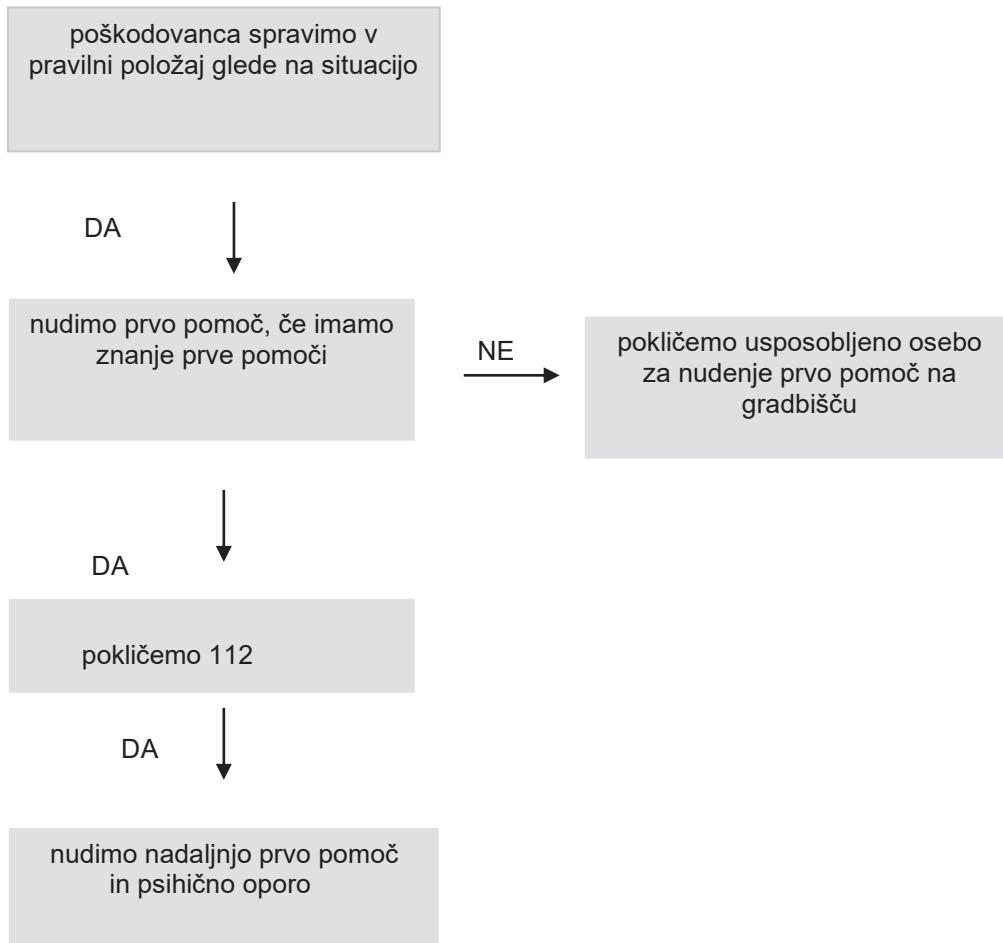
poškodovanca spravimo v pravilni položaj glede na situacijo

DA

nudimo prvo pomoč, če imamo znanje prve pomoči

NE

pokličemo usposobljeno osebo za nudenje prvo pomoč na gradbišču

DA

pokličemo 112

DA

nudimo nadaljnjo prvo pomoč in psihično oporo